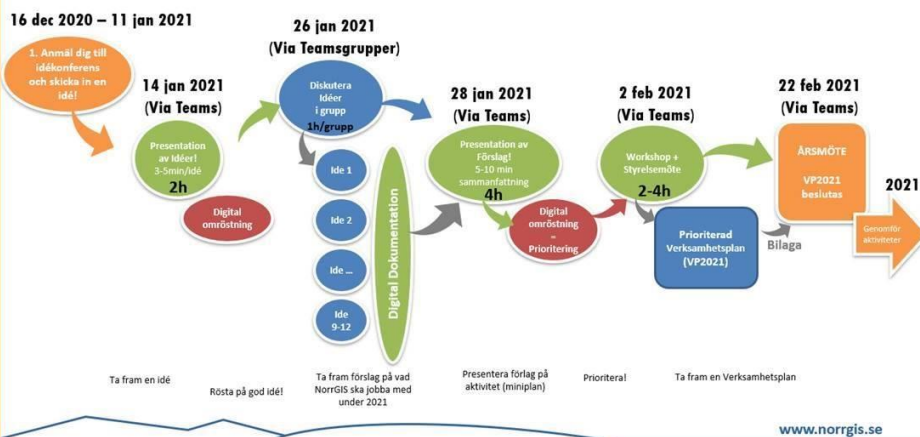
16 dec 2020 – 11 jan 2021

1. Anmäl dig till idékonferens och skicka in en idé!

14 jan 2021
(Via Teams)

Presentation av Idéer!
3-5min/idé
2h

Digital omröstning

26 jan 2021
(Via Teamsgrupper)

Diskutera Idéer i grupp
1h/grupp

Ide 1

Ide 2

Ide ...

Ide 9-12

Digital Dokumentation

28 jan 2021
(Via Teams)

Presentation av Förslag!
5-10 min sammanfattning
4h

Digital omröstning – Prioritering

2 feb 2021
(Via Teams)

Workshop + Styrelsemöte
2-4h

Prioriterad Verksamhetsplan (VP2021)

Bilaga

22 feb 2021
(Via Teams)

ÅRSMÖTE

VP2021 beslutas

2021

Genomför aktiviteter

Ta fram en idé

Rösta på god idé!

Ta fram förslag på vad NorrGIS ska jobba med under 2021

Presentera förlag på aktivitet (miniplan)

Prioritera!

Ta fram en Verksamhetsplan

www.norrgis.se